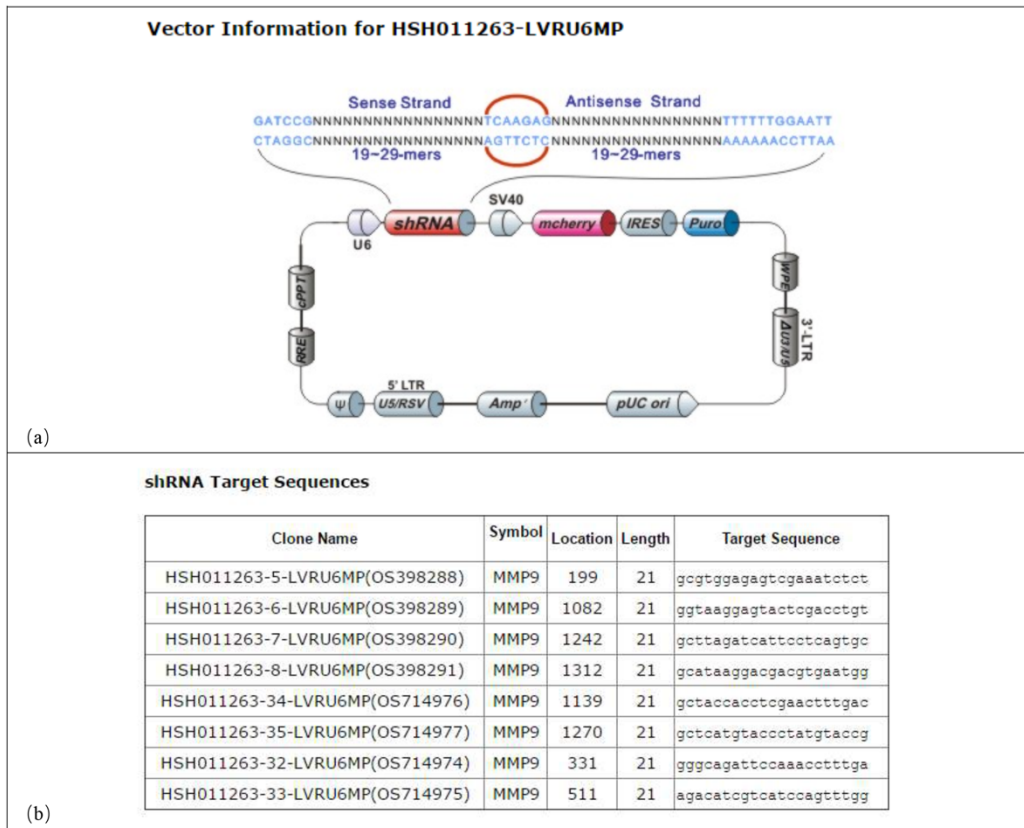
Vector Information for HSH011263-LVRU6MP

Sense Strand

Antisense Strand

GATCCGNNNNNNNNNNNNNNNNNTCAAGAGNNNNNNNNNNNNNNNNNTTTTTTGGAATT

CTAGGCNNNNNNNNNNNNNNNNNAGTTCTCNNNNNNNNNNNNNNNNNAAAAAACCTTAA

19~29-mers

19~29-mers

U6

shRNA

SV40

mcherry

IRES

Puro

WPE

ΔU3/U5

3'-LTR

cPPT

RRE

ψ

5' LTR

U5/RSV

Amp$^r$

pUC ori

(a)

shRNA Target Sequences

| Clone Name | Symbol | Location | Length | Target Sequence |
|---|---|---|---|---|
| HSH011263-5-LVRU6MP(OS398288) | MMP9 | 199 | 21 | gcgtggagagtcgaaatctct |
| HSH011263-6-LVRU6MP(OS398289) | MMP9 | 1082 | 21 | ggtaaggagtactcgacctgt |
| HSH011263-7-LVRU6MP(OS398290) | MMP9 | 1242 | 21 | gcttagatcattcctcagtgc |
| HSH011263-8-LVRU6MP(OS398291) | MMP9 | 1312 | 21 | gcataaggacgacgtgaatgg |
| HSH011263-34-LVRU6MP(OS714976) | MMP9 | 1139 | 21 | gctaccacctcgaactttgac |
| HSH011263-35-LVRU6MP(OS714977) | MMP9 | 1270 | 21 | gctcatgtaccctatgtaccg |
| HSH011263-32-LVRU6MP(OS714974) | MMP9 | 331 | 21 | gggcagattccaaacctttga |
| HSH011263-33-LVRU6MP(OS714975) | MMP9 | 511 | 21 | agacatcgtcatccagtttgg |

(b)